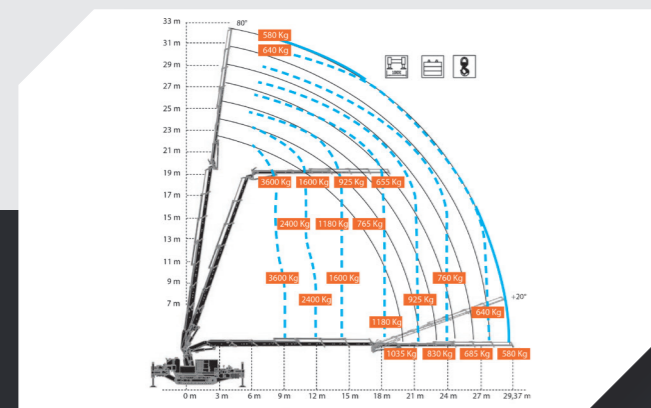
33 m
31 m
29 m
27 m
25 m
23 m
21 m
19 m
17 m
15 m
13 m
11 m
9 m
7 m

80°
580 Kg
640 Kg
3600 Kg
1600 Kg
925 Kg
655 Kg
2400 Kg
1180 Kg
765 Kg
3600 Kg
1600 Kg
760 Kg
2400 Kg
925 Kg
+20°
640 Kg
1180 Kg
1035 Kg
830 Kg
685 Kg
580 Kg

0 m
3 m
6 m
9 m
12 m
15 m
18 m
21 m
24 m
27 m
29,37 m